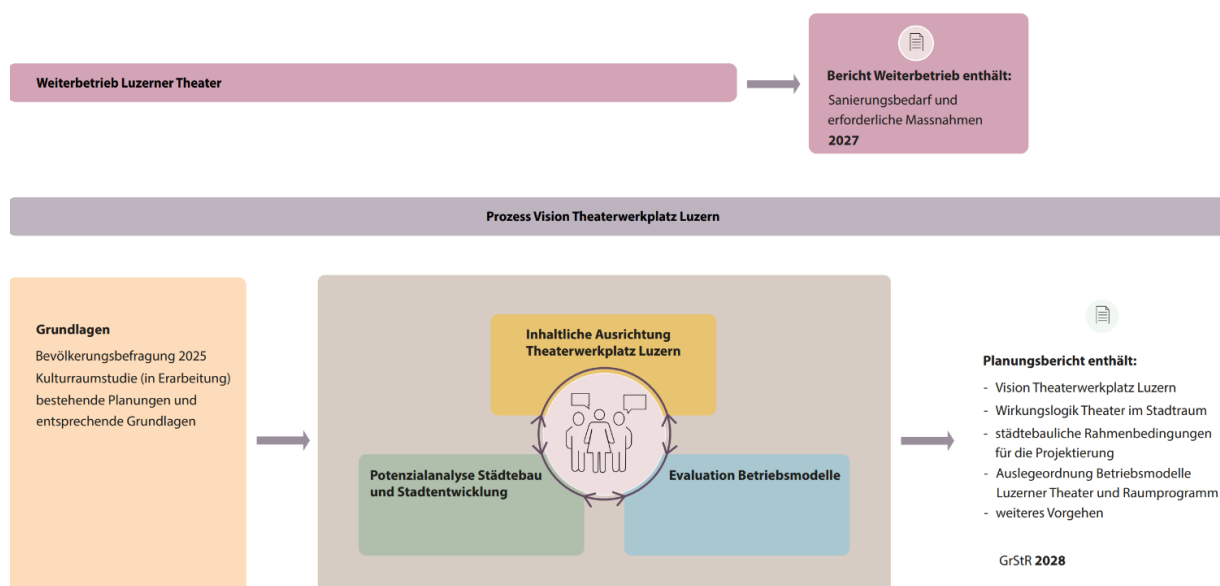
Weiterbetrieb Luzerner Theater

Bericht Weiterbetrieb enthält:
Sanierungsbedarf und erforderliche Massnahmen
**2027**

Prozess Vision Theaterwerkplatz Luzern

Grundlagen
Bevölkerungsbefragung 2025
Kulturraumstudie (in Erarbeitung)
bestehende Planungen und entsprechende Grundlagen

Inhaltliche Ausrichtung Theaterwerkplatz Luzern

Potenzialanalyse Städtebau und Stadtentwicklung

Evaluation Betriebsmodelle

Planungsbericht enthält:
- Vision Theaterwerkplatz Luzern
- Wirkungslogik Theater im Stadtraum
- städtebauliche Rahmenbedingungen für die Projektierung
- Auslegeordnung Betriebsmodelle Luzerner Theater und Raumprogramm
- weiteres Vorgehen

GrStR **2028**